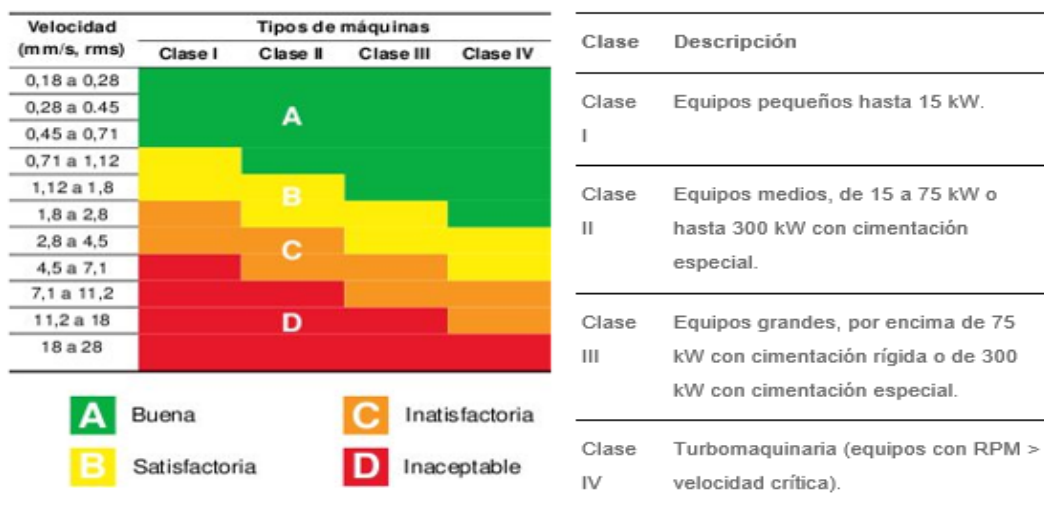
| Velocidad (mm/s, rms) | Tipos de máquinas Clase I | Clase II | Clase III | Clase IV |
|---|---|---|---|---|
| 0,18 a 0,28 | A | A | A | A |
| 0,28 a 0.45 | A | A | A | A |
| 0,45 a 0,71 | A | A | A | A |
| 0,71 a 1,12 | B | A | A | A |
| 1,12 a 1,8 | B | B | A | A |
| 1,8 a 2,8 | C | B | B | A |
| 2,8 a 4,5 | C | C | B | B |
| 4,5 a 7,1 | D | C | C | B |
| 7,1 a 11,2 | D | D | C | C |
| 11,2 a 18 | D | D | D | C |
| 18 a 28 | D | D | D | D |

A Buena
C Inatisfactoria
B Satisfactoria
D Inaceptable

| Clase | Descripción |
|---|---|
| Clase I | Equipos pequeños hasta 15 kW. |
| Clase II | Equipos medios, de 15 a 75 kW o hasta 300 kW con cimentación especial. |
| Clase III | Equipos grandes, por encima de 75 kW con cimentación rígida o de 300 kW con cimentación especial. |
| Clase IV | Turbomaquinaria (equipos con RPM > velocidad crítica). |